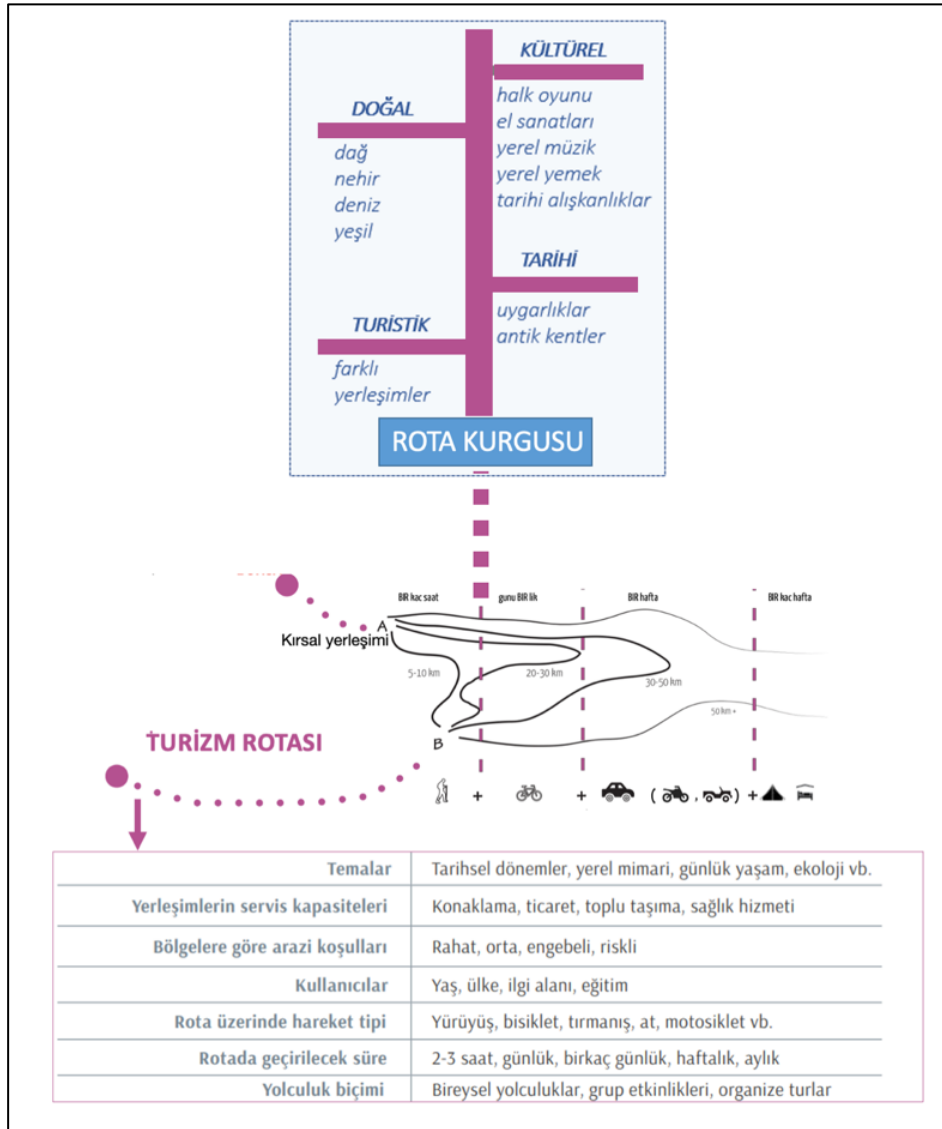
KÜLTÜREL
halk oyunu
el sanatları
yerel müzik
yerel yemek
tarihi alışkanlıklar

DOĞAL
dağ
nehir
deniz
yeşil

TARİHİ
uygarlıklar
antik kentler

TURİSTİK
farklı
yerleşimler

ROTA KURGUSU

BIR kac saat
gunu BIR lik
BIR hafta
BIR kac hafta

A
Kırsal yerleşimi
5-10 km
20-30 km
30-50 km
50 km +
B

TURİZM ROTASI

+ + ( , ) +

| Temalar | Tarihsel dönemler, yerel mimari, günlük yaşam, ekoloji vb. |
|---|---|
| Yerleşimlerin servis kapasiteleri | Konaklama, ticaret, toplu taşıma, sağlık hizmeti |
| Bölgelere göre arazi koşulları | Rahat, orta, engebeli, riskli |
| Kullanıcılar | Yaş, ülke, ilgi alanı, eğitim |
| Rota üzerinde hareket tipi | Yürüyüş, bisiklet, tırmanış, at, motosiklet vb. |
| Rotada geçirilecek süre | 2-3 saat, günlük, birkaç günlük, haftalık, aylık |
| Yolculuk biçimi | Bireysel yolculuklar, grup etkinlikleri, organize turlar |